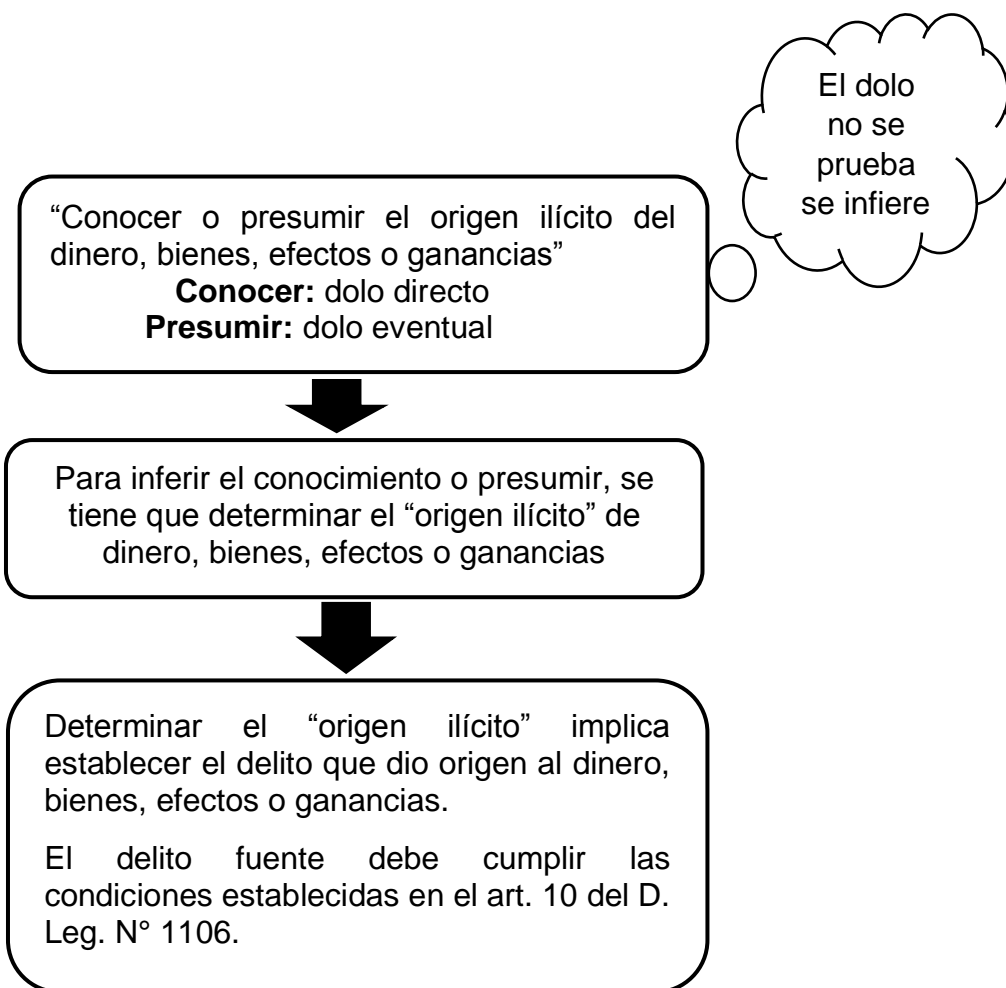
El dolo no se prueba se infiere

“Conocer o presumir el origen ilícito del dinero, bienes, efectos o ganancias”
**Conocer:** dolo directo
**Presumir:** dolo eventual

Para inferir el conocimiento o presumir, se tiene que determinar el “origen ilícito” de dinero, bienes, efectos o ganancias

Determinar el “origen ilícito” implica establecer el delito que dio origen al dinero, bienes, efectos o ganancias.

El delito fuente debe cumplir las condiciones establecidas en el art. 10 del D. Leg. N° 1106.